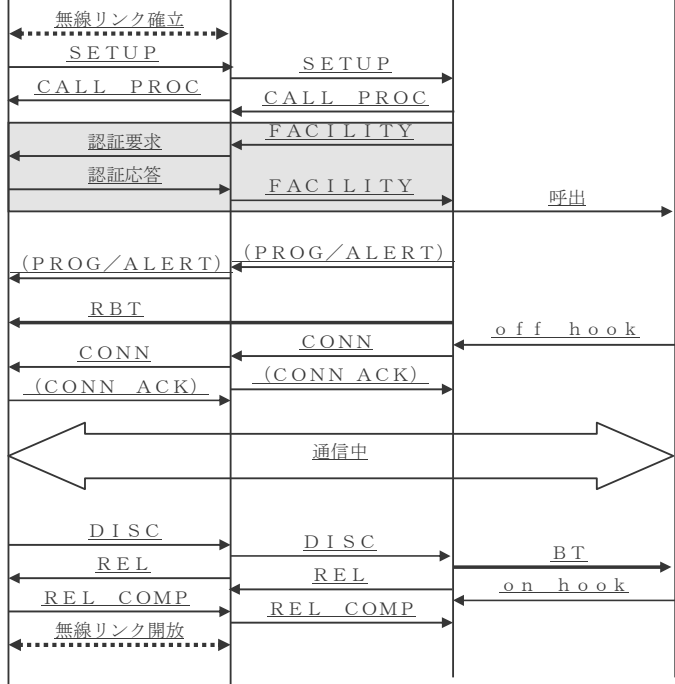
無線リンク確立
SETUP
SETUP
CALL PROC
CALL PROC
FACILITY
認証要求
認証応答
FACILITY
呼出
(PROG/ALERT)
(PROG/ALERT)
RBT
off hook
CONN
CONN
(CONN ACK)
(CONN ACK)
通信中
DISC
DISC
BT
REL
REL
on hook
REL COMP
REL COMP
無線リンク開放